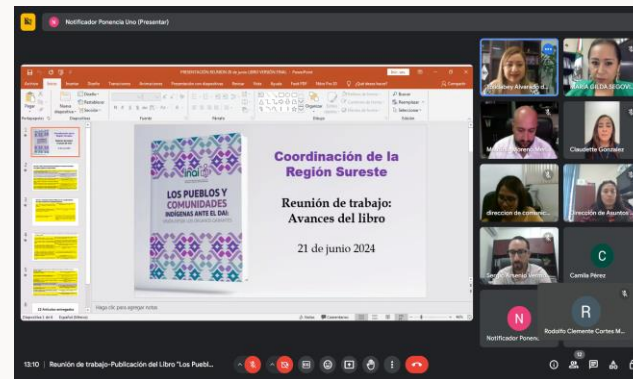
Notificador Ponencia Uno (Presentar)

PRESENTACIÓN REUNIÓN 18 de junio LIBRO VERSIÓN FINAL - PowerPoint

Archivo Inicio Insertar Diseño Transiciones Animaciones Presentación con diapositivas Revisar Vista Ayuda Foxit PDF Nitro Pro 10 ¿Qué desea hacer? Compartir

Pegar Nueva diapositiva Diseño Restablecer Sección Portapapeles Diapositivas Fuente Párrafo Organizar Estilos rápidos Relleno de forma Contorno de forma Efectos de forma Dibujo Buscar Reemplazar Seleccionar Edición

inai

LOS PUEBLOS Y COMUNIDADES INDÍGENAS ANTE EL DAI:

Coordinación de la Región Sureste

Reunión de trabajo: Avances del libro

21 de junio 2024

Haga clic para agregar notas

Diapositiva 1 de 6 Español (México) Notas Comentarios

Guadalupe Alvarado J...
MARÍA GILDA SEGOVI...
Claudette González
direccion de comunic...
Dirección de Asuntos ...
Camila Pérez
Rodolfo Clemente Cortes M...
Notificador Ponen...

13:10 | Reunión de trabajo-Publicación del Libro "Los Puebl...

12